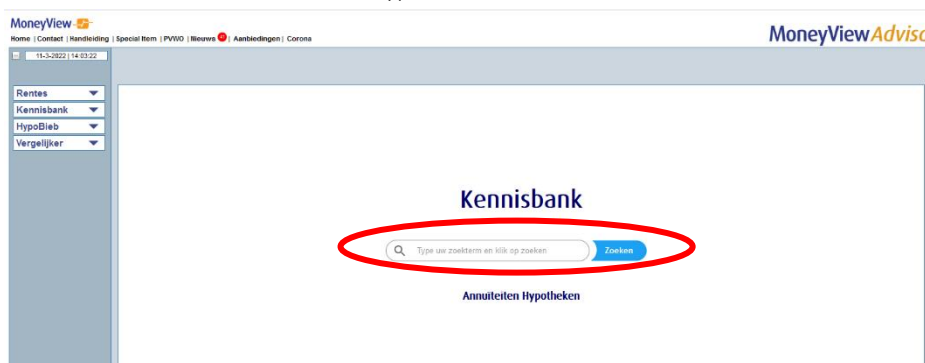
MoneyView

Home | Contact | Handleiding | Special Item | PVWO | Nieuws | Aanbiedingen | Corona

MoneyViewAdviso

11-3-2022 | 14:03:22

Rentes

Kennisbank

HypoBieb

Vergelijker

Kennisbank

Type uw zoekterm en klik op zoeken

Zoeken

Annuiteiten Hypotheken